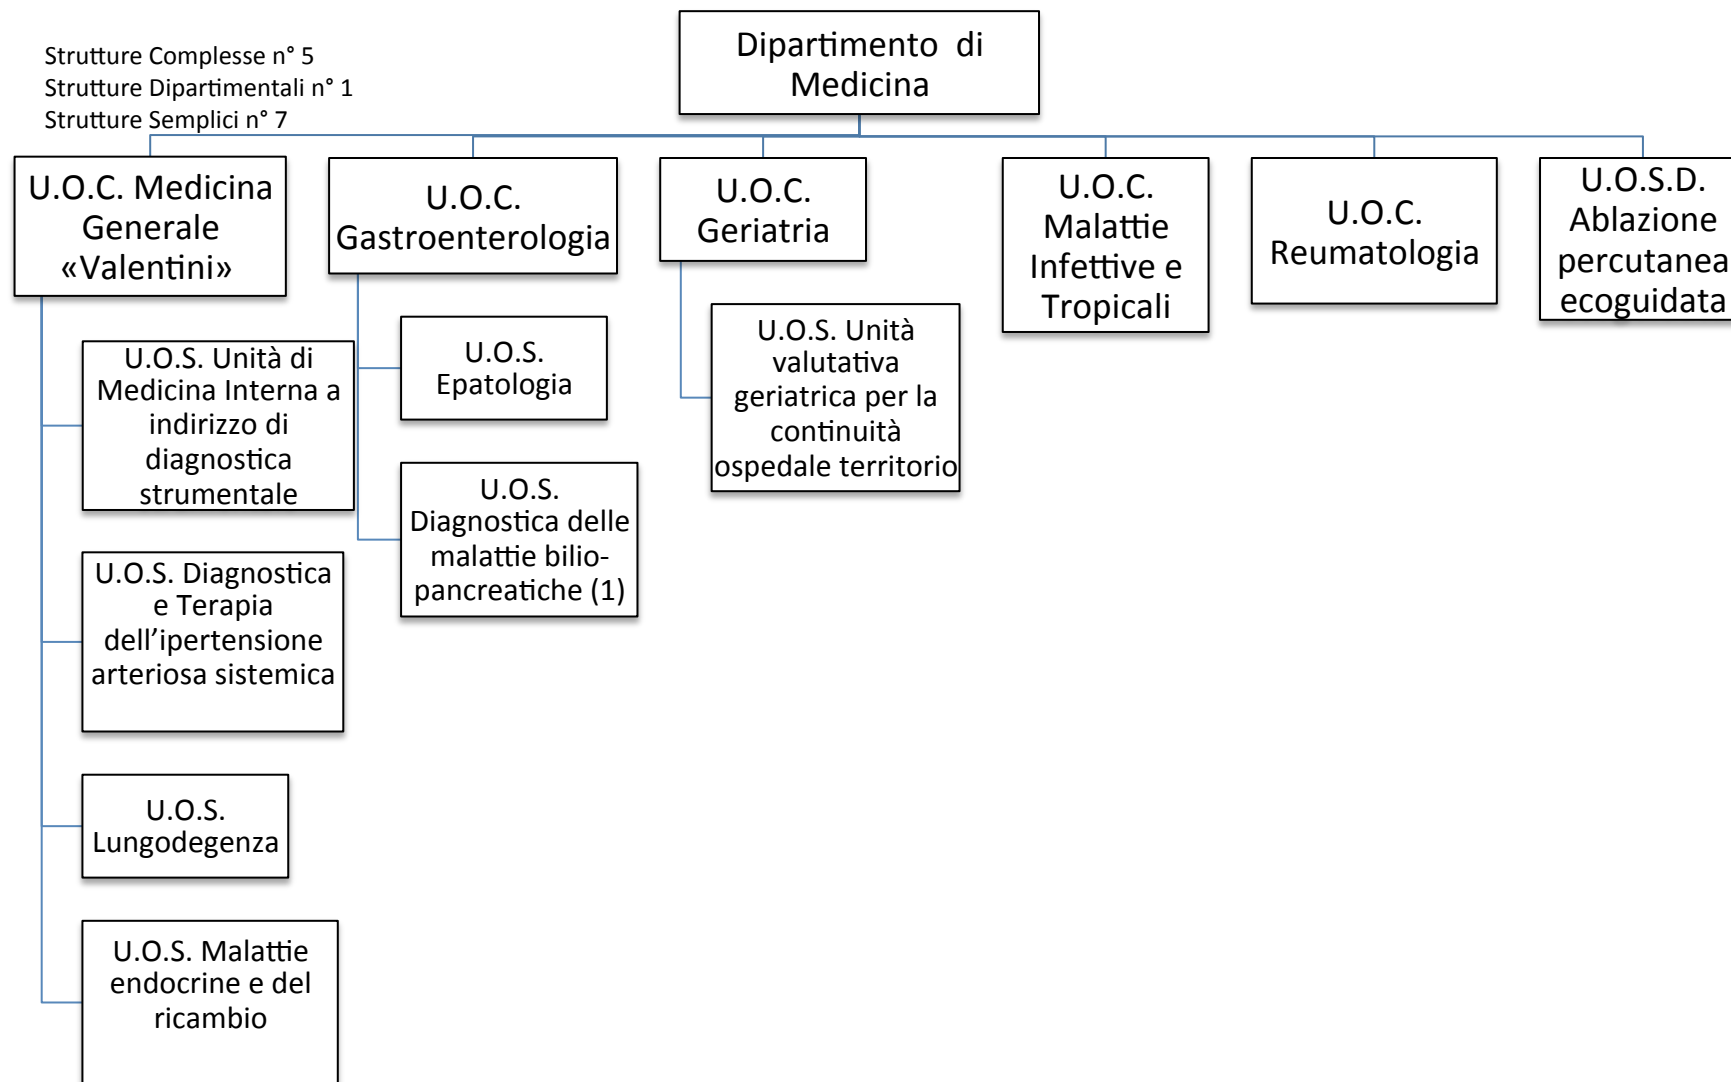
Strutture Complesse n° 5
Strutture Dipartimentali n° 1
Strutture Semplici n° 7

Dipartimento di Medicina

U.O.C. Medicina Generale «Valentini»

U.O.S. Unità di Medicina Interna a indirizzo di diagnostica strumentale

U.O.S. Diagnostica e Terapia dell'ipertensione arteriosa sistemica

U.O.S. Lungodegenza

U.O.S. Malattie endocrine e del ricambio

U.O.C. Gastroenterologia

U.O.S. Epatologia

U.O.S. Diagnostica delle malattie bilio-pancreatiche (1)

U.O.C. Geriatria

U.O.S. Unità valutativa geriatrica per la continuità ospedale territorio

U.O.C. Malattie Infettive e Tropicali

U.O.C. Reumatologia

U.O.S.D. Ablazione percutanea ecoguidata